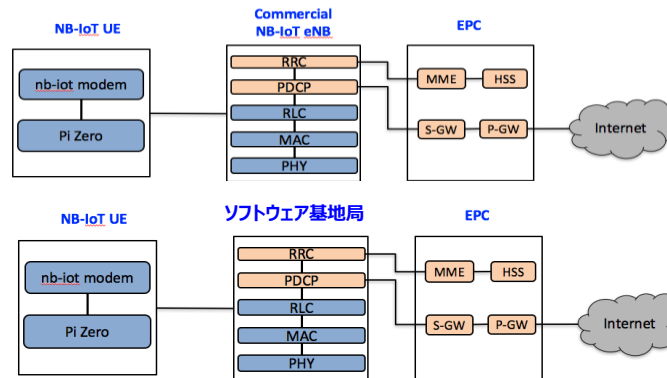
NB-IoT UE

nb-iot modem

Pi Zero

Commercial NB-IoT eNB

RRC

PDCP

RLC

MAC

PHY

EPC

MME

HSS

S-GW

P-GW

Internet

NB-IoT UE

nb-iot modem

Pi Zero

ソフトウェア基地局

RRC

PDCP

RLC

MAC

PHY

EPC

MME

HSS

S-GW

P-GW

Internet